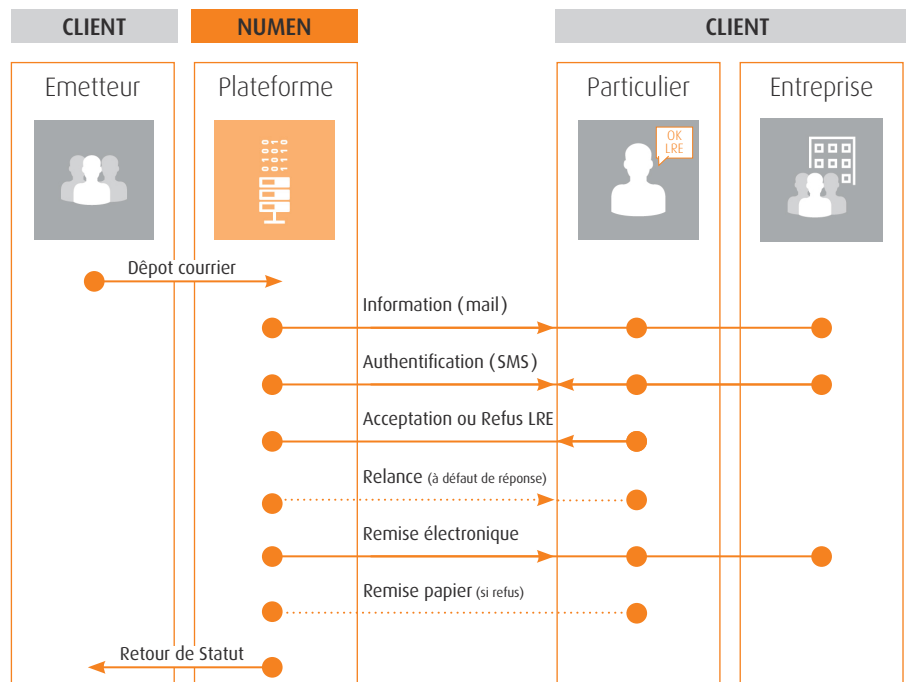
CLIENT

NUMEN

CLIENT

Emetteur

Plateforme

Particulier

Entreprise

OK LRE

Dépot courrier

Information (mail)

Authentification (SMS)

Acceptation ou Refus LRE

Relance (à défaut de réponse)

Remise électronique

Remise papier (si refus)

Retour de Statut